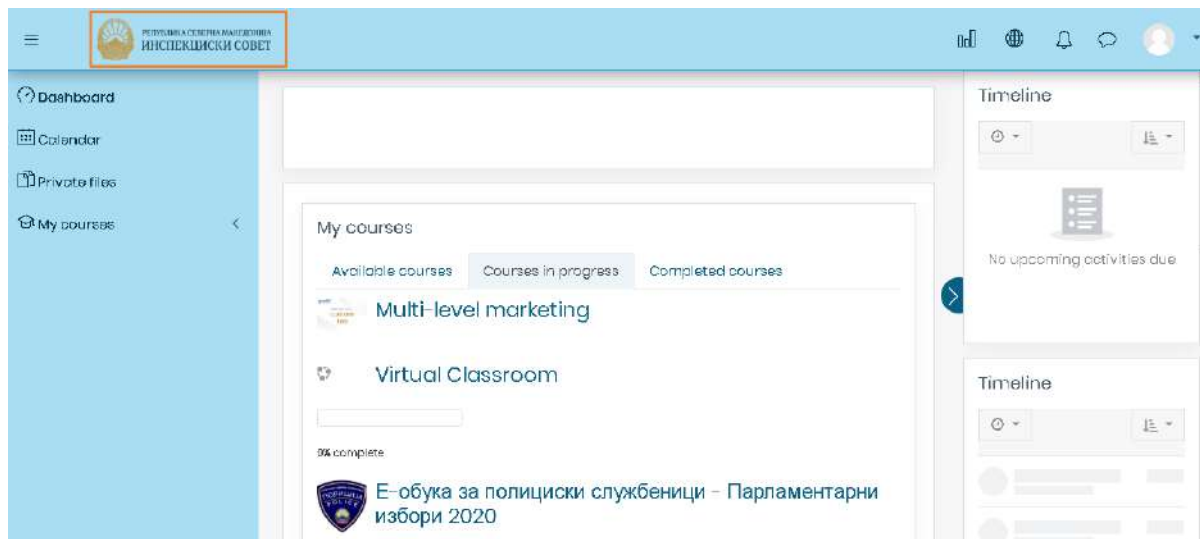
РЕПУБЛИКА СЕВЕРНА МАКЕДОНИЈА
ИНСПЕКЦИСКИ СОВЕТ

Dashboard
Calendar
Private files
My courses

My courses
Available courses
Courses in progress
Completed courses

Multi-level marketing

Virtual Classroom

0% complete

Е-обука за полициски службеници - Парламентарни избори 2020

Timeline

No upcoming activities due

Timeline